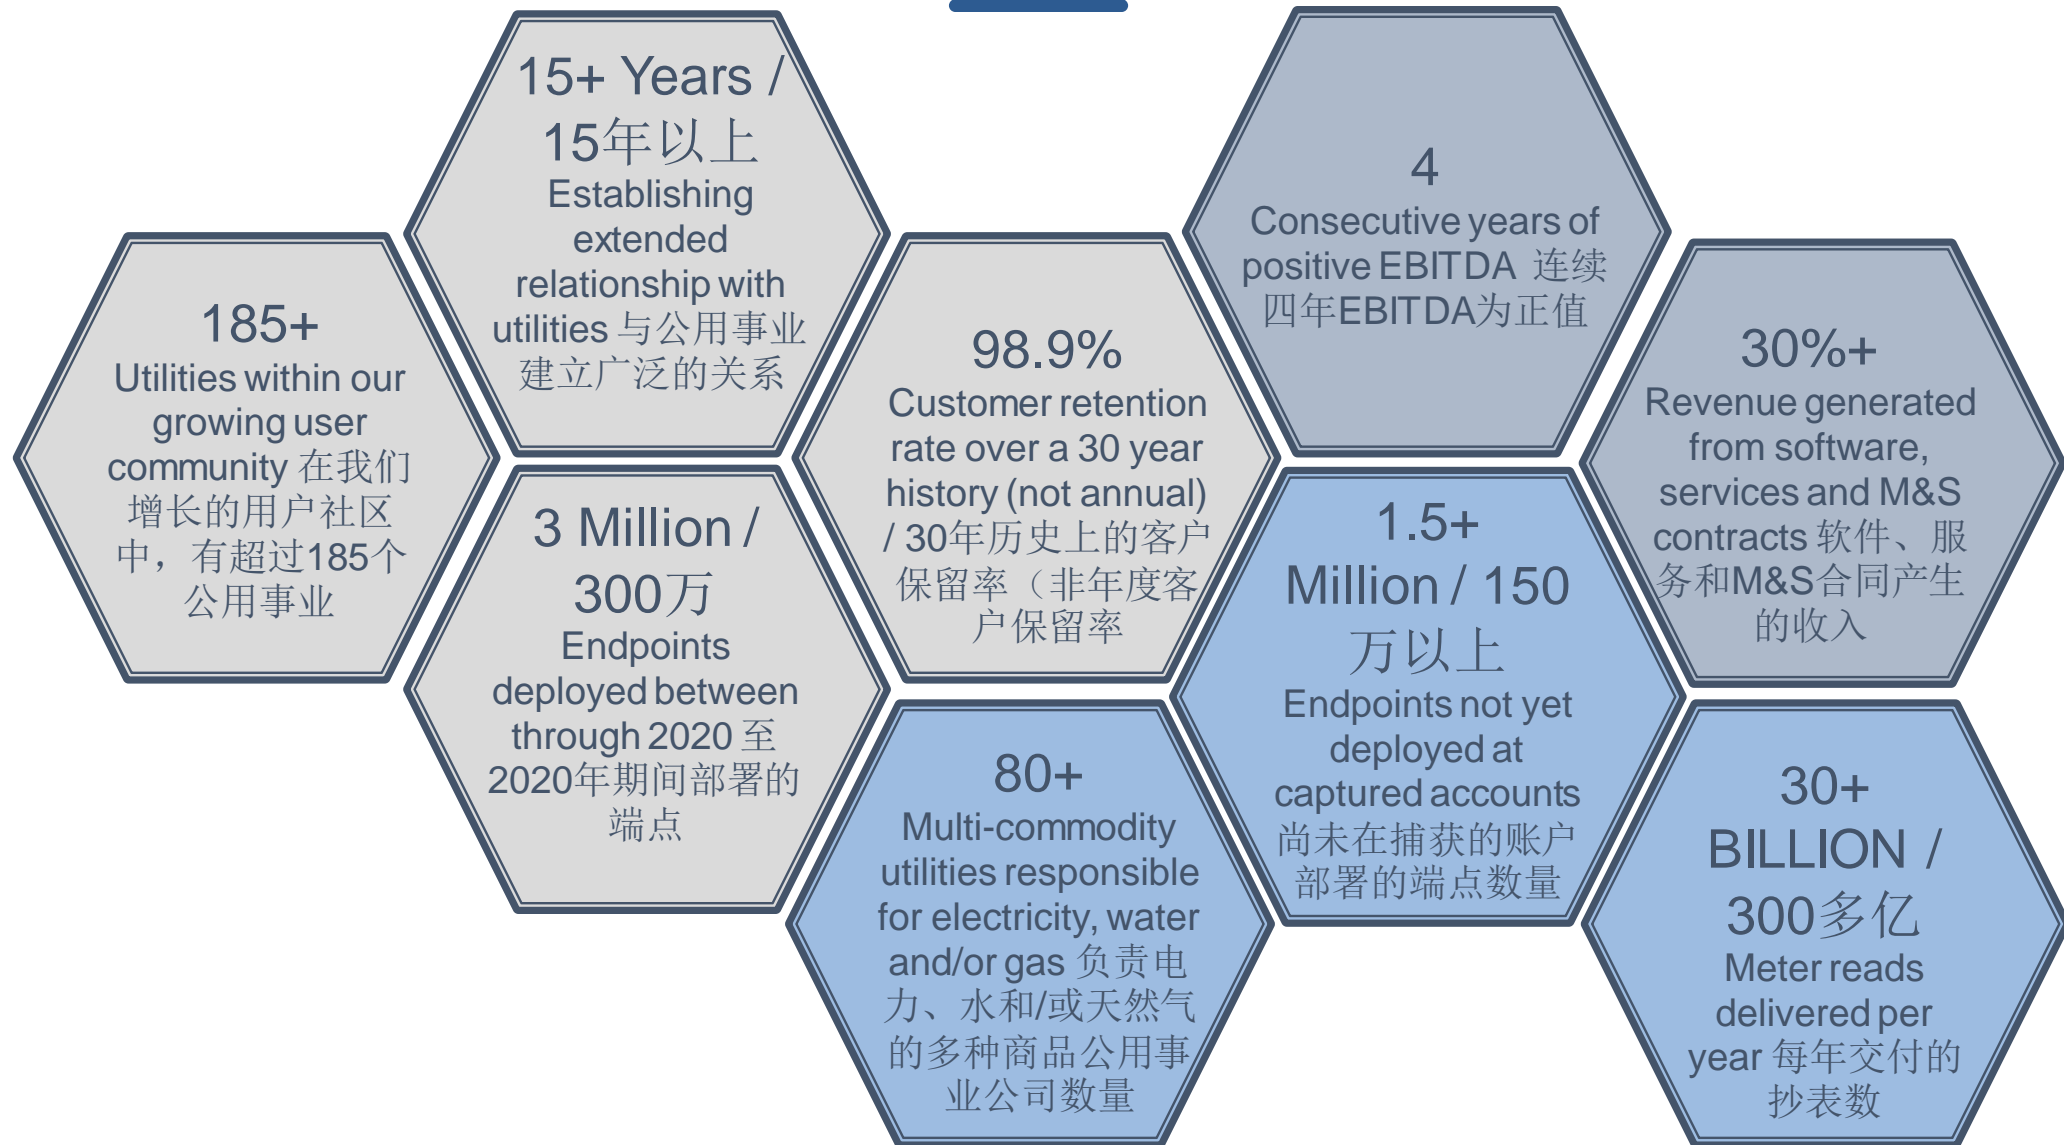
185+
Utilities within our growing user community 在我们增长的用户社区中，有超过185个公用事业

15+ Years / 15年以上
Establishing extended relationship with utilities 与公用事业建立广泛的关系

3 Million / 300万
Endpoints deployed between through 2020 至2020年期间部署的端点

98.9%
Customer retention rate over a 30 year history (not annual) / 30年历史上的客户保留率（非年度客户保留率

80+
Multi-commodity utilities responsible for electricity, water and/or gas 负责电力、水和/或天然气的多种商品公用事业公司数量

4
Consecutive years of positive EBITDA 连续四年EBITDA为正值

1.5+ Million / 150万以上
Endpoints not yet deployed at captured accounts 尚未在捕获的账户部署的端点数量

30%+
Revenue generated from software, services and M&S contracts 软件、服务和M&S合同产生的收入

30+ BILLION / 300多亿
Meter reads delivered per year 每年交付的抄表数